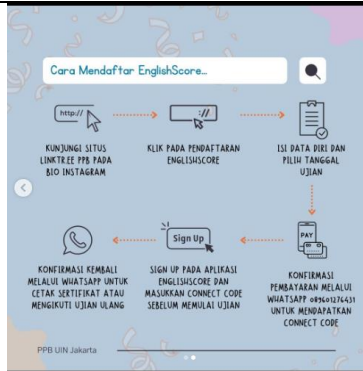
Cara Mendaftar EnglishScore...

http://

KUNJUNGI SITUS LINKTREE PPB PADA BIO INSTAGRAM

://

KLIK PADA PENDAFTARAN ENGLISHSCORE

ISI DATA DIRI DAN PILIH TANGGAL UJIAN

PAY

KONFIRMASI PEMBAYARAN MELALUI WHATSAPP 087601276431 UNTUK MENDAPATKAN CONNECT CODE

Sign Up

SIGN UP PADA APLIKASI ENGLISHSCORE DAN MASUKKAN CONNECT CODE SEBELUM MEMULAI UJIAN

KONFIRMASI KEMBALI MELALUI WHATSAPP UNTUK CETAK SERTIFIKAT ATAU MENGIKUTI UJIAN ULANG

PPB UIN Jakarta